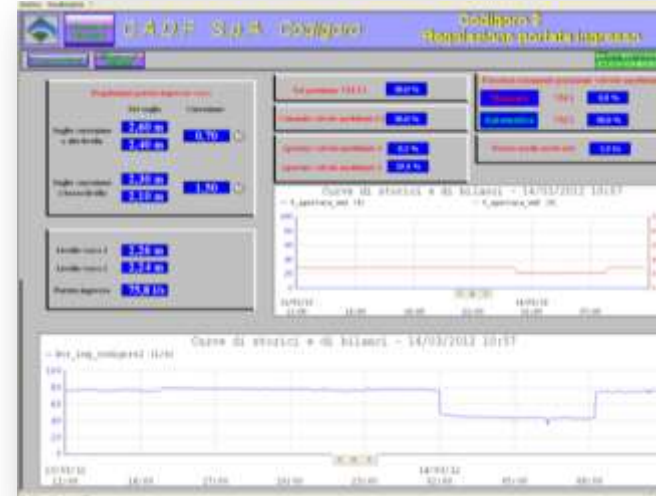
C A D F S p A Codigoro

Codigoro 2
Regolazione portata ingresso

2,60 m
2,40 m
0,70
2,30 m
2,10 m
1,50

2,20 m
2,24 m
75,8 l/s

Curve di storici e di bilanci - 14/03/2012 10:57

Curve di storici e di bilanci - 14/03/2012 10:57

100
80
60
40
20
0

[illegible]